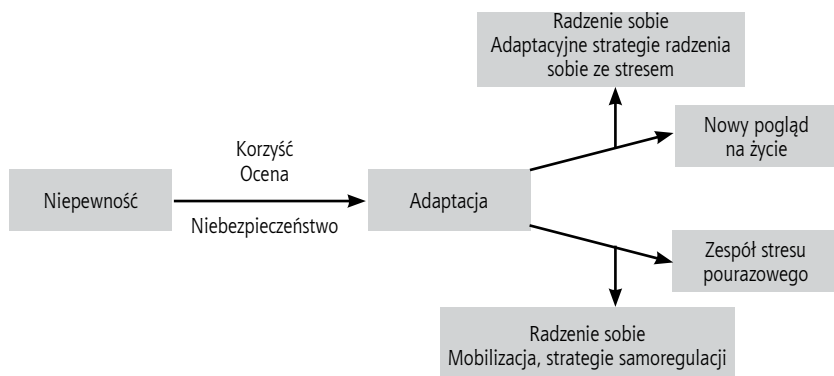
Radzenie sobie
Adaptacyjne strategie radzenia sobie ze stresem

Korzyść
Ocena

Niepewność

Niebezpieczeństwo

Adaptacja

Nowy pogląd na życie

Zespół stresu pourazowego

Radzenie sobie
Mobilizacja, strategie samoregulacji